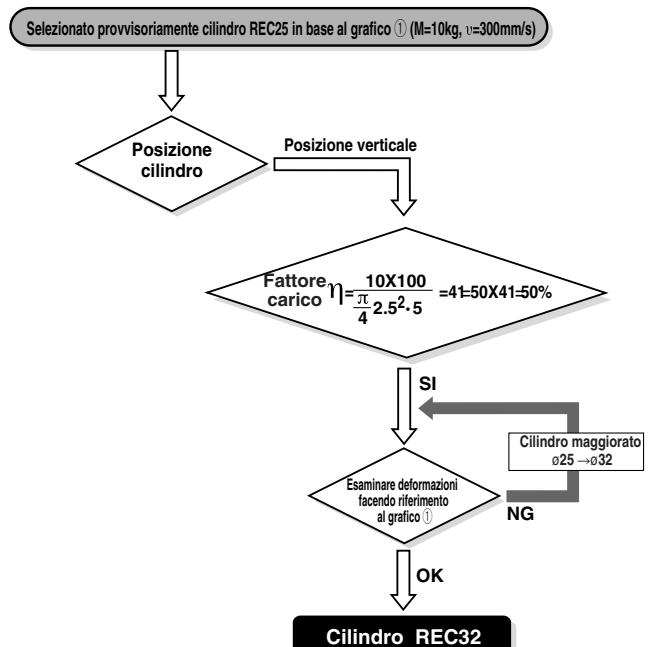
Selezionato provvisoriamente cilindro REC25 in base al grafico ① (M=10kg, υ=300mm/s)

Posizione cilindro

Posizione verticale

Fattore carico $\eta=\frac{10X100}{\frac{\pi}{4}2.5^2\cdot5}$ =41≒50X41≒50%

SI

Cilindro maggiorato ø25 →ø32

Esaminare deformazioni facendo riferimento al grafico ①

NG

OK

Cilindro REC32